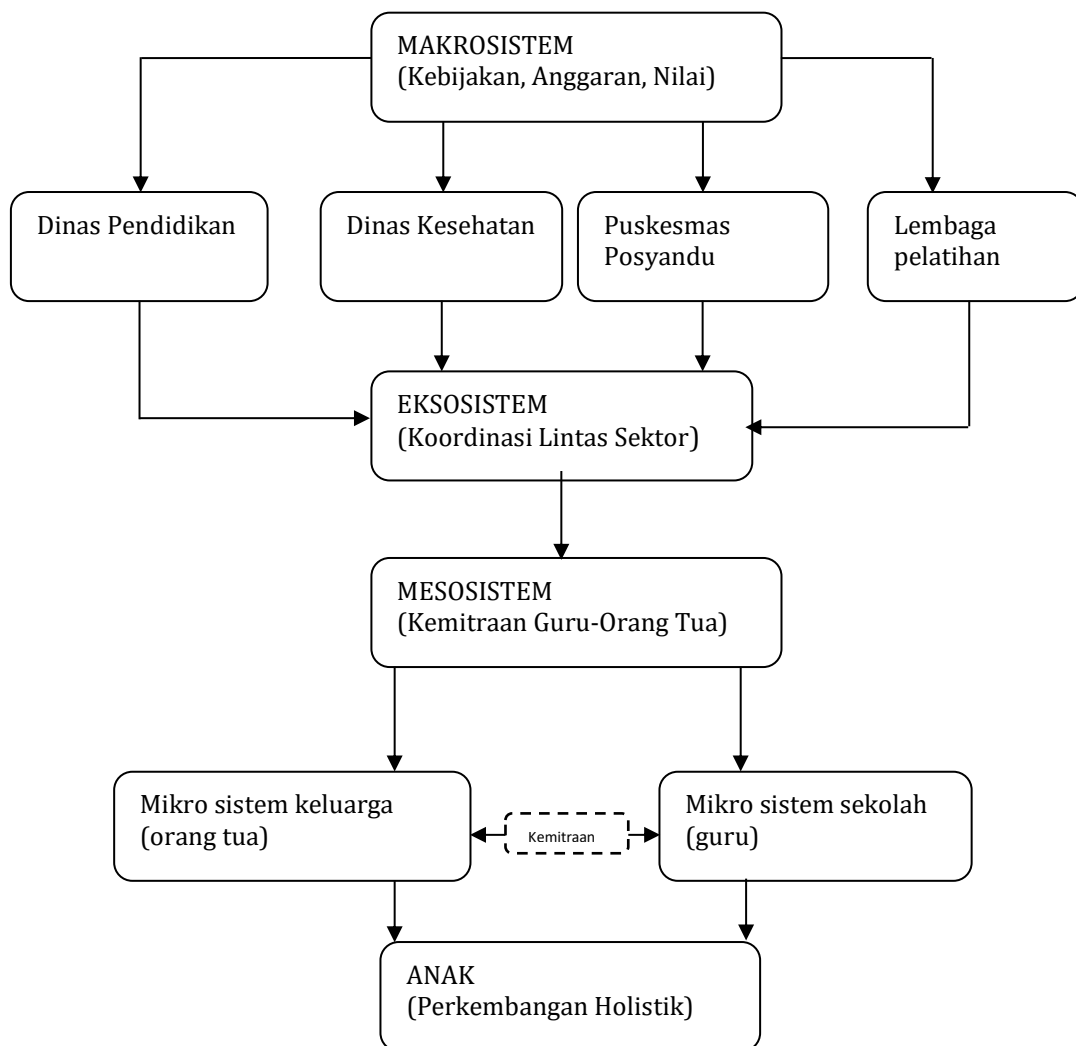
MAKROSISTEM
(Kebijakan, Anggaran, Nilai)

Dinas Pendidikan

Dinas Kesehatan

Puskesmas
Posyandu

Lembaga
pelatihan

EKSOSISTEM
(Koordinasi Lintas Sektor)

MESOSISTEM
(Kemitraan Guru-Orang Tua)

Mikro sistem keluarga
(orang tua)

Kemitraan

Mikro sistem sekolah
(guru)

ANAK
(Perkembangan Holistik)